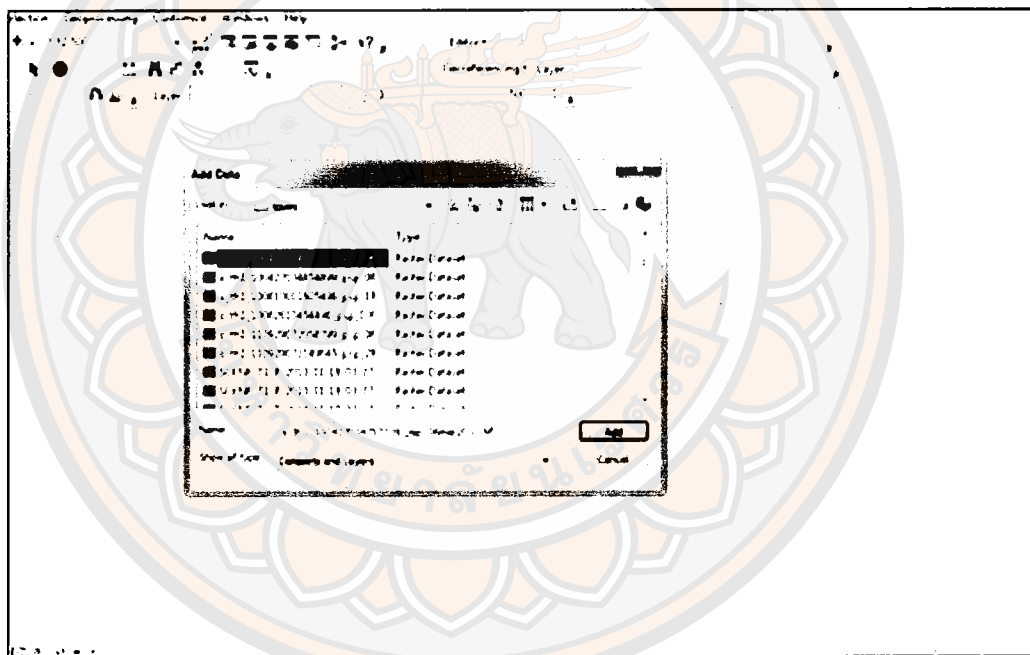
Add Data

Name

Type

Raster Dataset

Raster Dataset

Raster Dataset

Raster Dataset

Raster Dataset

Raster Dataset

Raster Dataset

Raster Dataset

Name

Add

Show of type: Datasets and Layers

Cancel